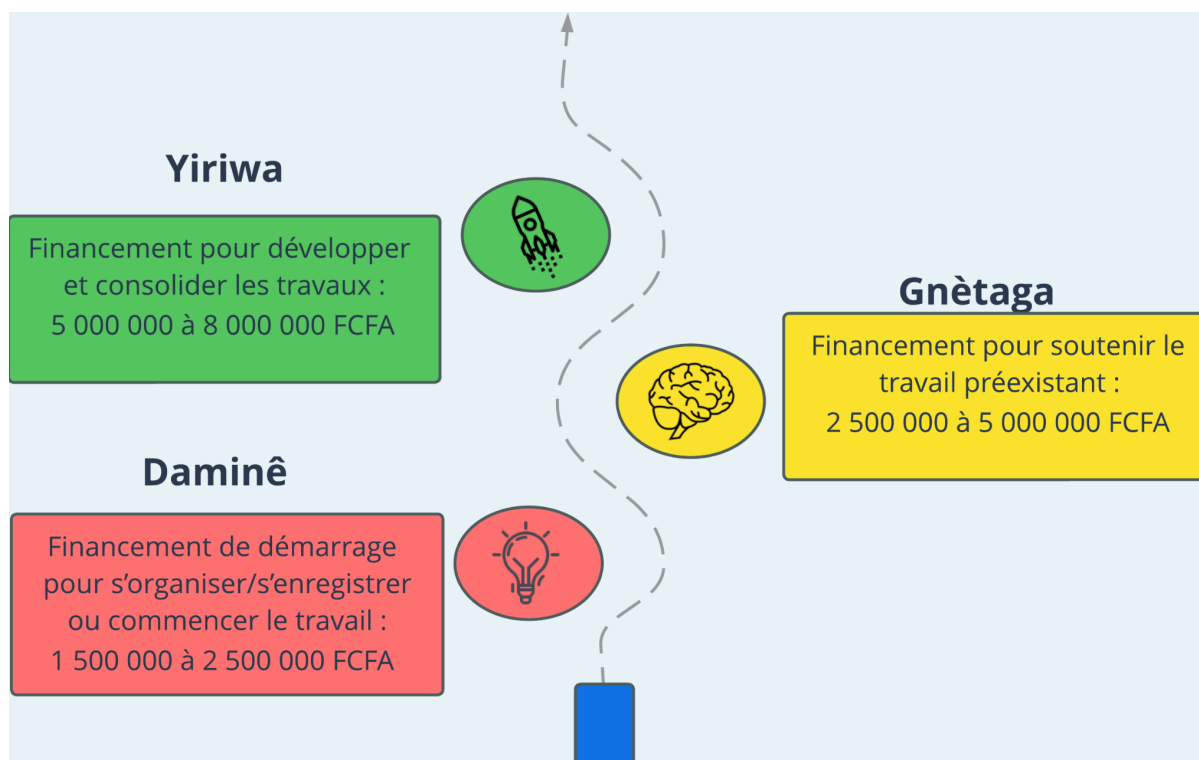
Yiriwa

Financement pour développer et consolider les travaux : 5 000 000 à 8 000 000 FCFA

Gnètaga

Financement pour soutenir le travail préexistant : 2 500 000 à 5 000 000 FCFA

Daminê

Financement de démarrage pour s'organiser/s'enregistrer ou commencer le travail : 1 500 000 à 2 500 000 FCFA